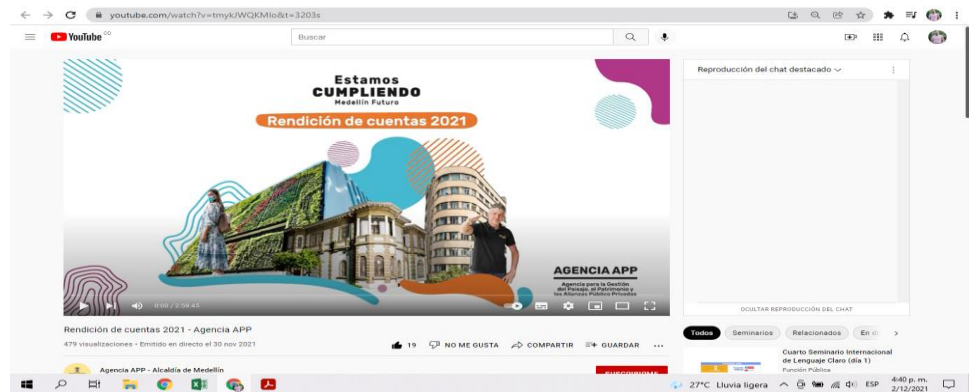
youtube.com/watch?v=tmykJWQKMIo&t=3203s

YouTube CO

Buscar

Estamos
CUMPLIENDO
Medellín Futuro

Rendición de cuentas 2021

AGENCIA APP
Agencia para la Gestión del Paisaje, el Patrimonio y las Alianzas Público Privadas

0:00 / 2:59:45

Rendición de cuentas 2021 - Agencia APP

479 visualizaciones • Emitido en directo el 30 nov 2021

19 NO ME GUSTA COMPARTIR GUARDAR ...

Agencia APP - Alcaldía de Medellín

SUSCRIBIRME

Reproducción del chat destacado

OCULTAR REPRODUCCIÓN DEL CHAT

Todos Seminarios Relacionados En d

Cuarto Seminario Internacional de Lenguaje Claro (día 1)
Función Pública

27°C Lluvia ligera ESP 4:40 p. m. 2/12/2021